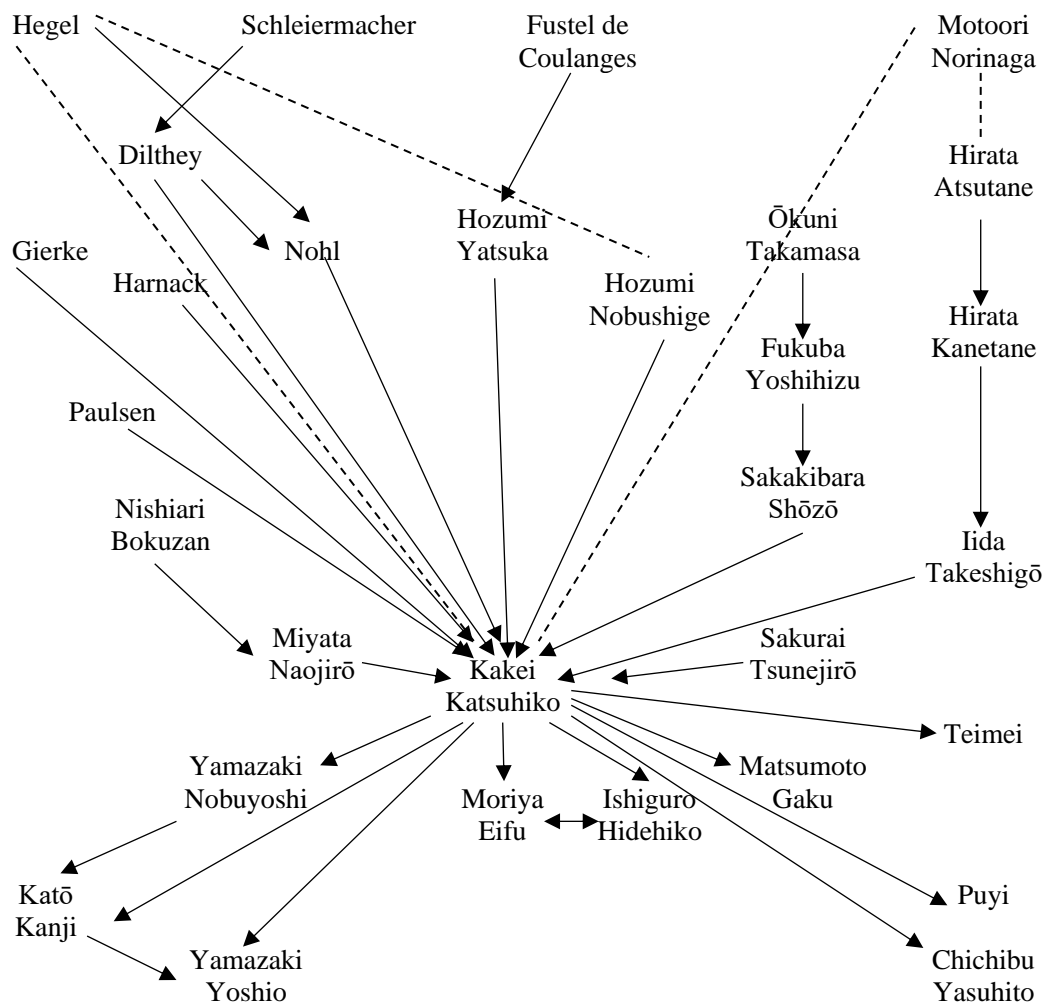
Hegel
Schleiermacher
Fustel de Coulanges
Motoori Norinaga
Dilthey
Hirata Atsutane
Hozumi Yatsuka
Ōkuni Takamasa
Gierke
Nohl
Hozumi Nobushige
Harnack
Hirata Kanetane
Fukuba Yoshihizu
Paulsen
Sakakibara Shōzō
Nishiari Bokuzan
Iida Takeshigō
Miyata Naojirō
Sakurai Tsunejirō
Kakei Katsuhiko
Teimei
Yamazaki Nobuyoshi
Matsumoto Gaku
Moriya Eifu
Ishiguro Hidehiko
Katō Kanji
Puyi
Yamazaki Yoshio
Chichibu Yasuhito